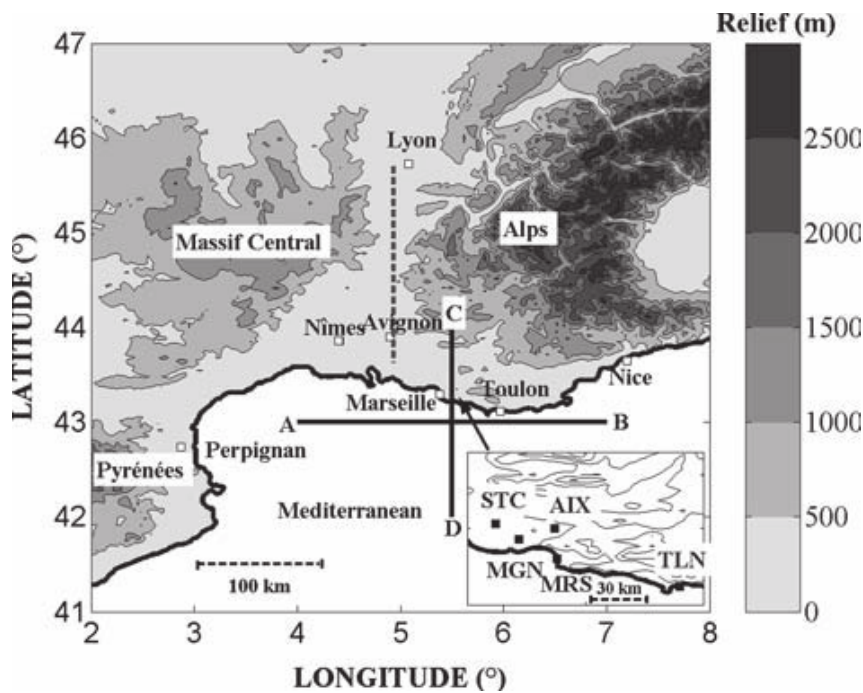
Relief (m)

2500
2000
1500
1000
500
0

47
46
45
44
43
42
41

LATITUDE (°)

Lyon
Massif Central
Alps
Nimes
Avignon
C
Toulon
Nice
Marseille
A
B
Perpignan
Pyrénées
Mediterranean
D
STC
AIX
MGN
MRS
30 km
TLN
100 km

2
3
4
5
6
7
8

LONGITUDE (°)